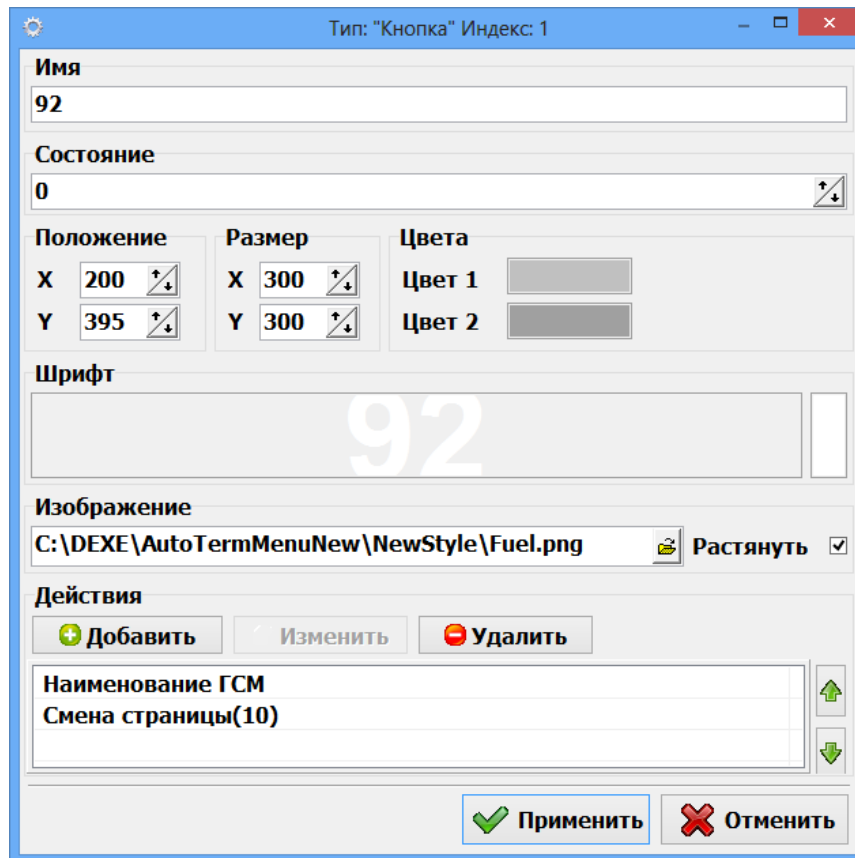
Тип: "Кнопка" Индекс: 1

Имя
92

Состояние
0

Положение
X 200
Y 395

Размер
X 300
Y 300

Цвета
Цвет 1
Цвет 2

Шрифт
92

Изображение
C:\DEXE\AutoTermMenuNew\NewStyle\Fuel.png
Растянуть

Действия
Добавить
Изменить
Удалить

Наименование ГСМ
Смена страницы(10)

Применить
Отменить